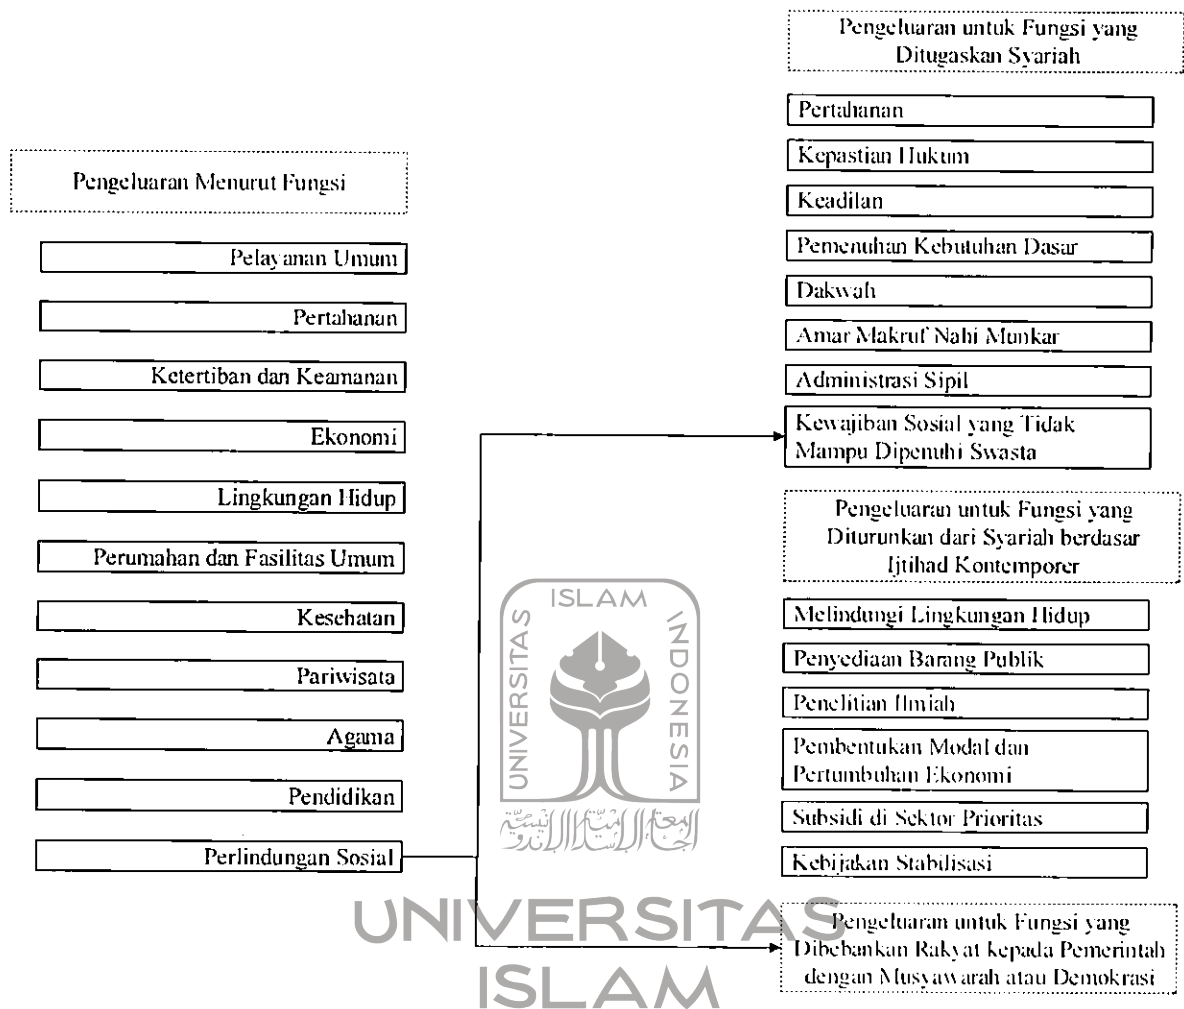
Pengeluaran untuk Fungsi yang Ditugaskan Syariah

Pertahanan

Kepastian Hukum

Keadilan

Pemenuhan Kebutuhan Dasar

Dakwah

Amar Makruf Nahi Munkar

Administrasi Sipil

Kewajiban Sosial yang Tidak Mampu Dipenuhi Swasta

Pengeluaran Menurut Fungsi

Pelayanan Umum

Pertahanan

Ketertiban dan Keamanan

Ekonomi

Lingkungan Hidup

Perumahan dan Fasilitas Umum

Kesehatan

Pariwisata

Agama

Pendidikan

Perlindungan Sosial

Pengeluaran untuk Fungsi yang Diturunkan dari Syariah berdasar Ijtihad Kontemporer

Melindungi Lingkungan Hidup

Penyediaan Barang Publik

Penelitian Ilmiah

Pembentukan Modal dan Pertumbuhan Ekonomi

Subsidi di Sektor Prioritas

Kebijakan Stabilisasi

Pengeluaran untuk Fungsi yang Dibebankan Rakyat kepada Pemerintah dengan Musyawarah atau Demokrasi

ISLAM
UNIVERSITAS
INDONESIA

UNIVERSITAS
ISLAM